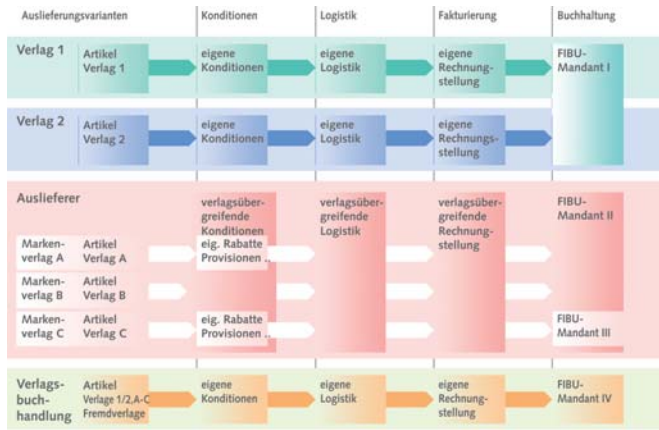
| Auslieferungsvarianten | | Konditionen | Logistik | Fakturierung | Buchhaltung |
|---|---|---|---|---|---|
| Verlag 1 | Artikel Verlag 1 | eigene Konditionen | eigene Logistik | eigene Rechnungsstellung | FIBU-Mandant I |
| Verlag 2 | Artikel Verlag 2 | eigene Konditionen | eigene Logistik | eigene Rechnungsstellung | |
| Auslieferer | | verlagsübergreifende Konditionen | verlagsübergreifende Logistik | verlagsübergreifende Rechnungsstellung | FIBU-Mandant II |
| Markenverlag A | Artikel Verlag A | eig. Rabatte Provisionen .. | | | |
| Markenverlag B | Artikel Verlag B | | | | |
| Markenverlag C | Artikel Verlag C | eig. Rabatte Provisionen .. | | | FIBU-Mandant III |
| Verlagsbuchhandlung | Artikel Verlage 1/2,A-C Fremdverlage | eigene Konditionen | eigene Logistik | eigene Rechnungsstellung | FIBU-Mandant IV |